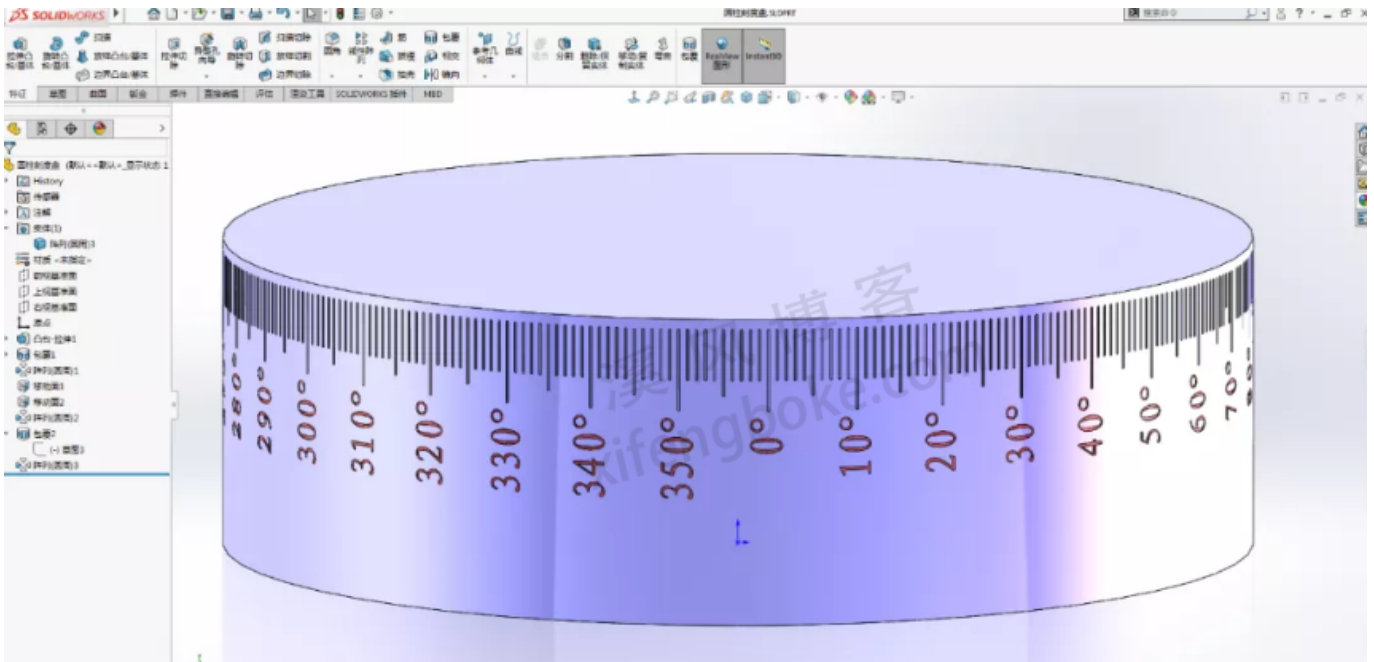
SOLIDWORKS

圆柱刻度盘.SLDPRT

搜索命令

扫描
放样凸台/基体
边界凸台/基体
拉伸切除
异型孔向导
旋转切除
扫描切除
放样切割
边界切除
圆角
线性阵列
筋
拔模
抽壳
包覆
相交
镜向
参考几何体
曲线
分割
删除/保留实体
移动/复制实体
弯曲
包覆
RealView图形
Instant3D

特征 草图 曲面 钣金 焊件 直接编辑 评估 渲染工具 SOLIDWORKS 插件 MBD

圆柱刻度盘 (默认<<默认>_显示状态 1
History
传感器
注解
实体(1)
阵列(圆周)3
材质 <未指定>
前视基准面
上视基准面
右视基准面
原点
凸台-拉伸1
包覆1
阵列(圆周)1
草图1
草图2
阵列(圆周)2
包覆2
(-) 草图3
阵列(圆周)3

280° 290° 300° 310° 320° 330° 340° 350° 0° 10° 20° 30° 40° 50° 60° 70°

溪风博客
xifengboke.com